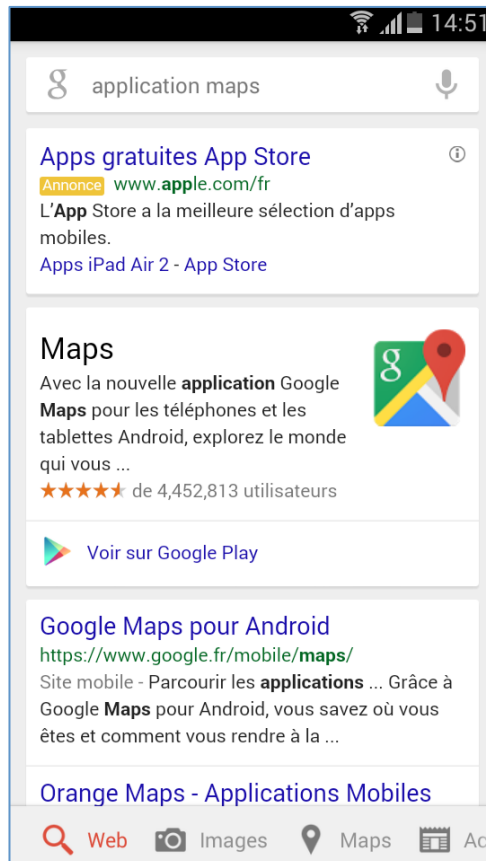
14:51

g application maps

Apps gratuites App Store
Annonce www.apple.com/fr
L'App Store a la meilleure sélection d'apps mobiles.
Apps iPad Air 2 - App Store

Maps
Avec la nouvelle application Google Maps pour les téléphones et les tablettes Android, explorez le monde qui vous ...
★★★★★ de 4,452,813 utilisateurs

Voir sur Google Play

Google Maps pour Android
https://www.google.fr/mobile/maps/
Site mobile - Parcourir les applications ... Grâce à Google Maps pour Android, vous savez où vous êtes et comment vous rendre à la ...

Orange Maps - Applications Mobiles

Web Images Maps Ac